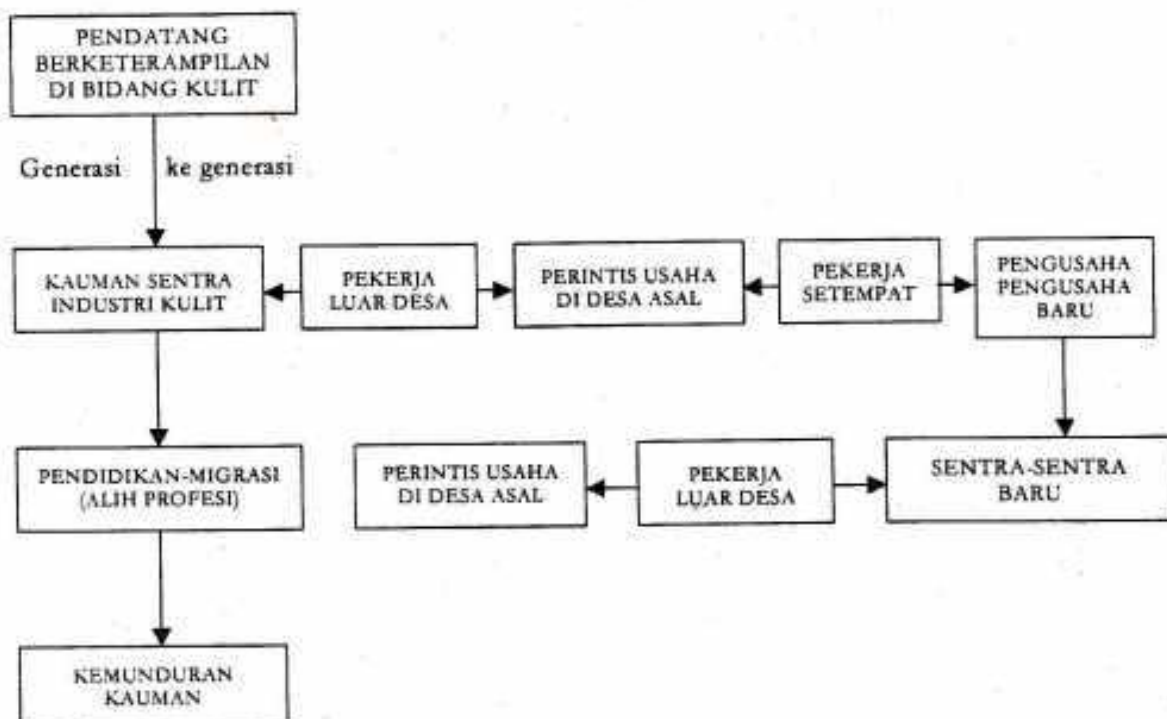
PENDATANG BERKETERAMPILAN DI BIDANG KULIT

Generasi ke generasi

KAUMAN SENTRA INDUSTRI KULIT

PEKERJA LUAR DESA

PERINTIS USAHA DI DESA ASAL

PEKERJA SETEMPAT

PENGUSAHA PENGUSAHA BARU

PENDIDIKAN-MIGRASI (ALIH PROFESI)

PERINTIS USAHA DI DESA ASAL

PEKERJA LUAR DESA

SENTRA-SENTRA BARU

KEMUNDURAN KAUMAN